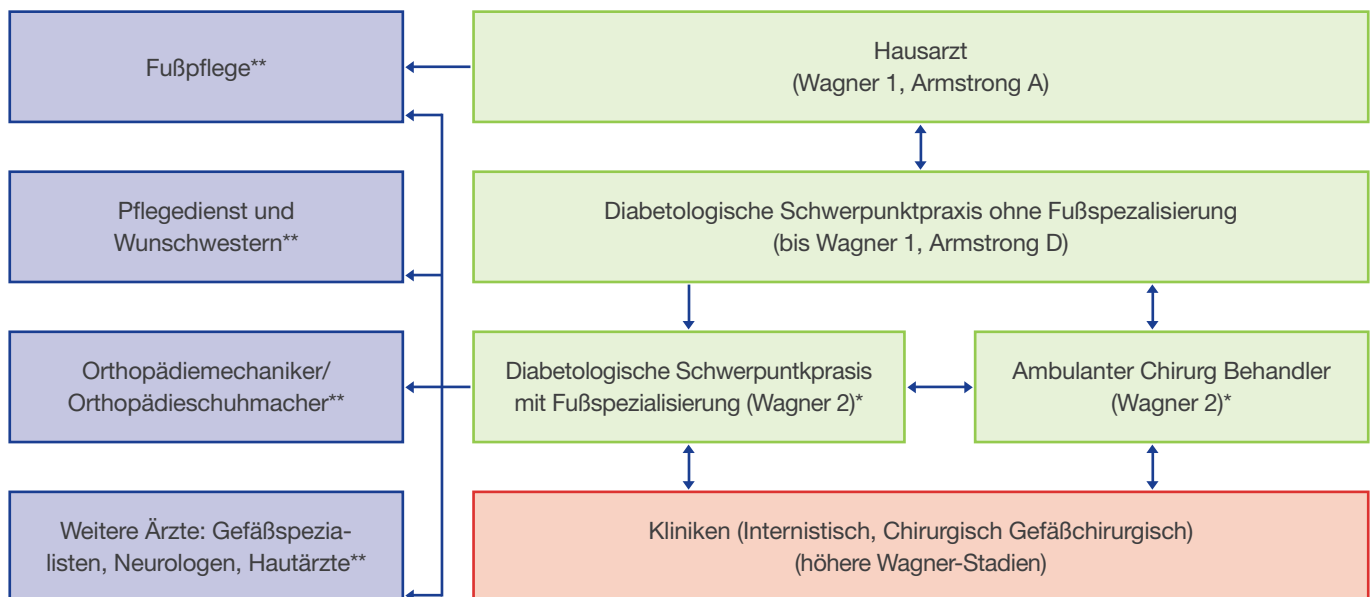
Fußpflege**

Pflegedienst und Wunschwestern**

Orthopädiemechaniker/ Orthopädieschuhmacher**

Weitere Ärzte: Gefäßspezialisten, Neurologen, Hautärzte**

Hausarzt
(Wagner 1, Armstrong A)

Diabetologische Schwerpunktpraxis ohne Fußspezalisierung
(bis Wagner 1, Armstrong D)

Diabetologische Schwerpunktprasis mit Fußspezialisierung (Wagner 2)*

Ambulanter Chirurg Behandler
(Wagner 2)*

Kliniken (Internistisch, Chirurgisch Gefäßchirurgisch)
(höhere Wagner-Stadien)